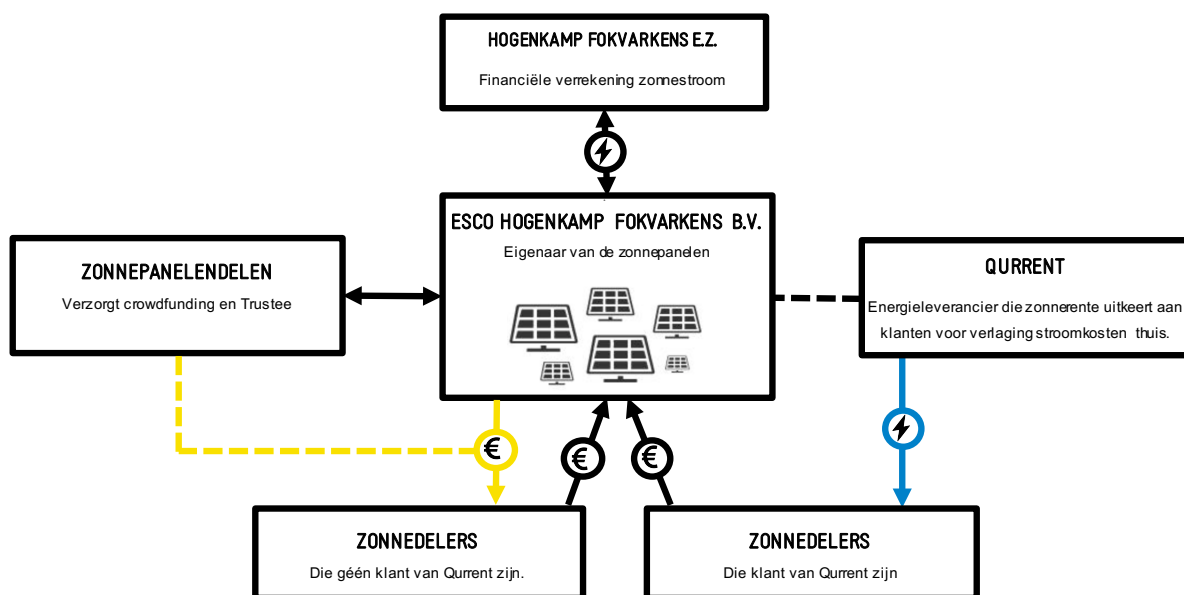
HOGENKAMP FOKVARKENS E.Z.

Financiële verrekening zonnestroom

ESCO HOGENKAMP FOKVARKENS B.V.

Eigenaar van de zonnepanelen

ZONNEPANELENDELEN

Verzorgt crowdfunding en Trustee

QURRENT

Energieleverancier die zonnerente uitkeert aan klanten voor verlaging stroomkosten thuis.

€

€

€

ZONNEDELERS

Die géén klant van Qurrent zijn.

ZONNEDELERS

Die klant van Qurrent zijn